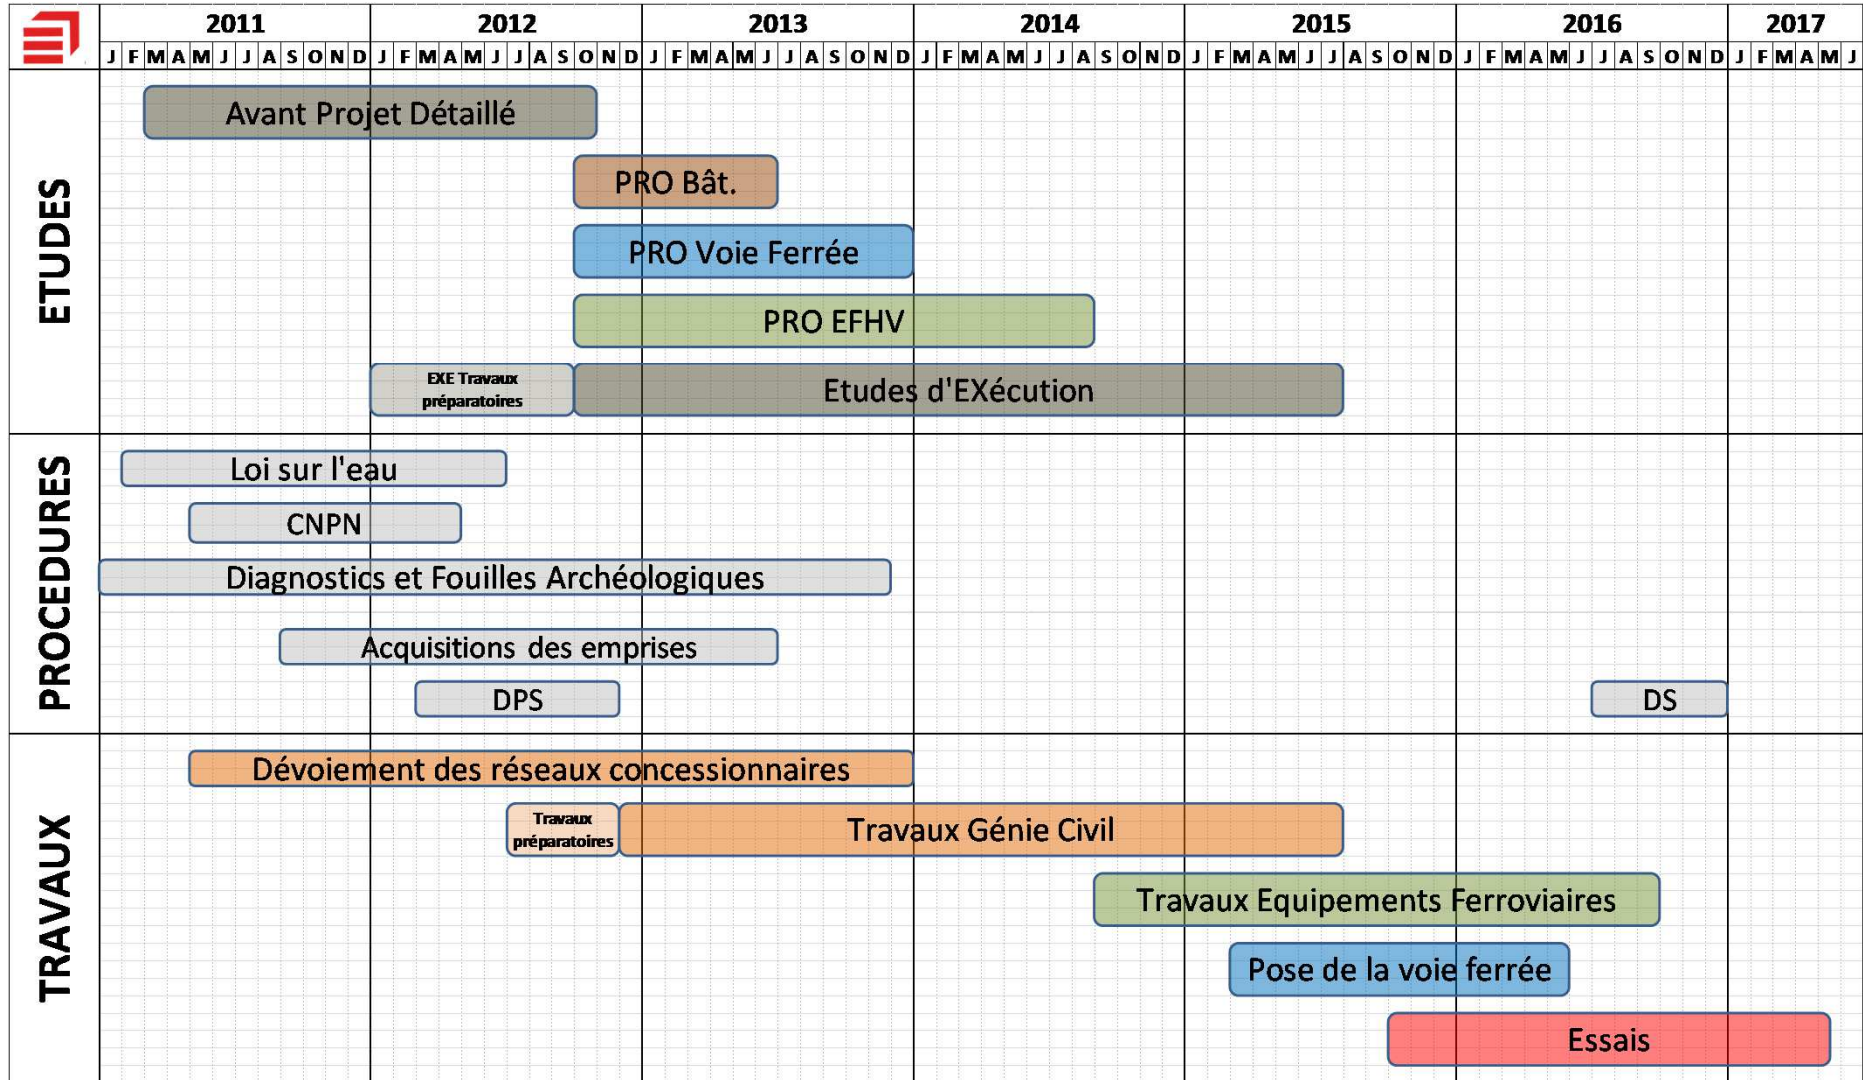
| | 2011 | 2012 | 2013 | 2014 | 2015 | 2016 | 2017 |
|---|---|---|---|---|---|---|---|
| | J F M A M J J A S O N D | J F M A M J J A S O N D | J F M A M J J A S O N D | J F M A M J J A S O N D | J F M A M J J A S O N D | J F M A M J J A S O N D | J F M A M J |

ETUDES

Avant Projet Détaillé

PRO Bât.

PRO Voie Ferrée

PRO EFHV

EXE Travaux préparatoires

Etudes d'EXécution

PROCEDURES

Loi sur l'eau

CNPN

Diagnostics et Fouilles Archéologiques

Acquisitions des emprises

DPS

DS

TRAVAUX

Dévoiement des réseaux concessionnaires

Travaux préparatoires

Travaux Génie Civil

Travaux Equipements Ferroviaires

Pose de la voie ferrée

Essais